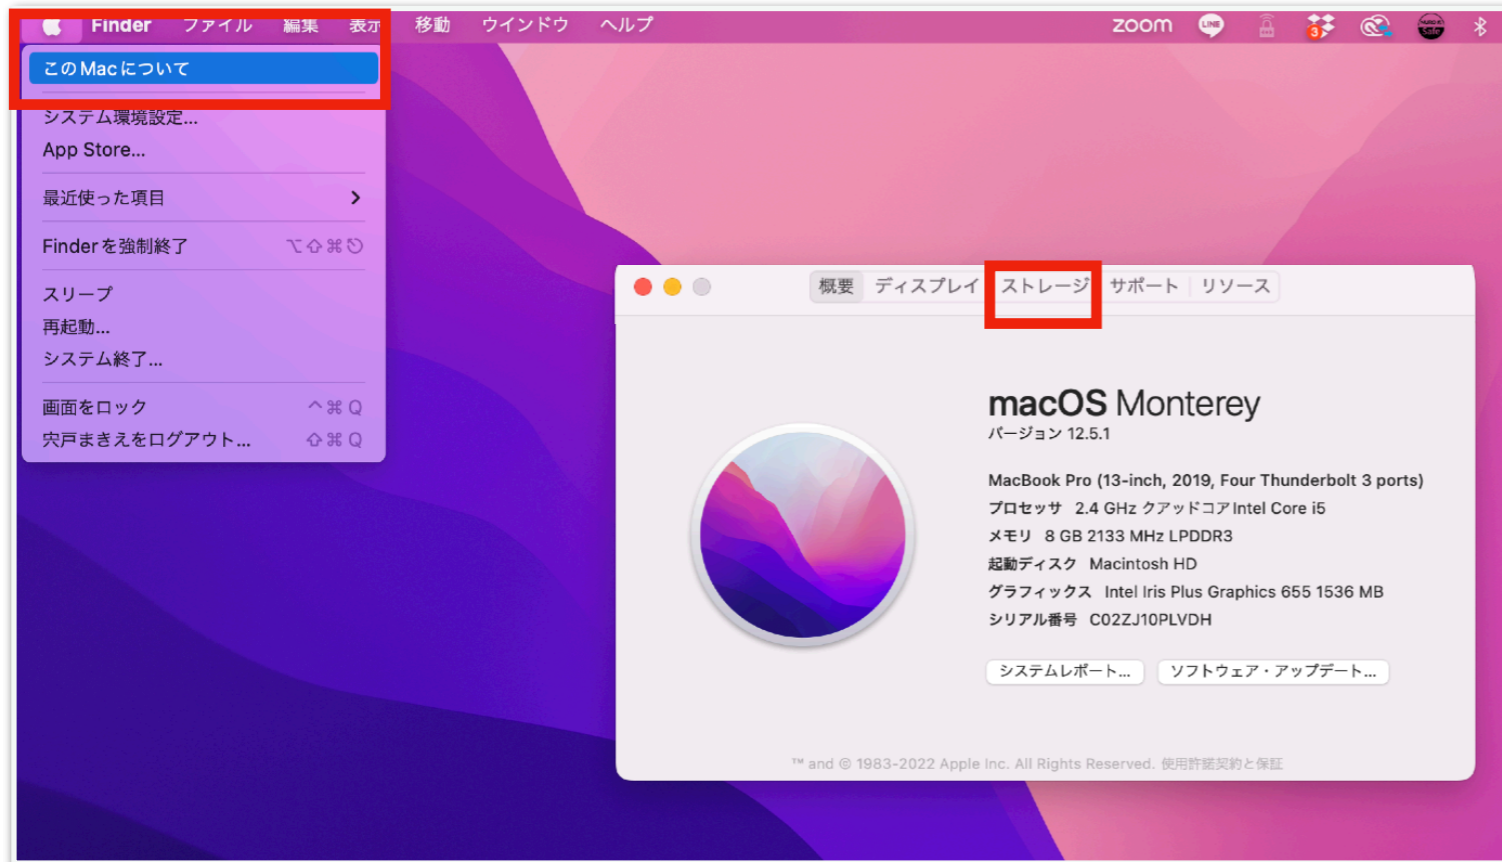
Finder ファイル 編集 表示 移動 ウインドウ ヘルプ

zoom LINE 3

このMacについて

システム環境設定...
App Store...

最近使った項目 >

Finderを強制終了 ⌥⇧⌘⎋

スリープ
再起動...
システム終了...

画面をロック ^⌘Q
宍戸まきえをログアウト... ⇧⌘Q

概要 ディスプレイ ストレージ サポート リソース

macOS Monterey
バージョン 12.5.1

MacBook Pro (13-inch, 2019, Four Thunderbolt 3 ports)
プロセッサ 2.4 GHz クアッドコアIntel Core i5
メモリ 8 GB 2133 MHz LPDDR3
起動ディスク Macintosh HD
グラフィックス Intel Iris Plus Graphics 655 1536 MB
シリアル番号 C02ZJ10PLVDH

システムレポート... ソフトウェア・アップデート...

™ and © 1983-2022 Apple Inc. All Rights Reserved. 使用許諾契約と保証